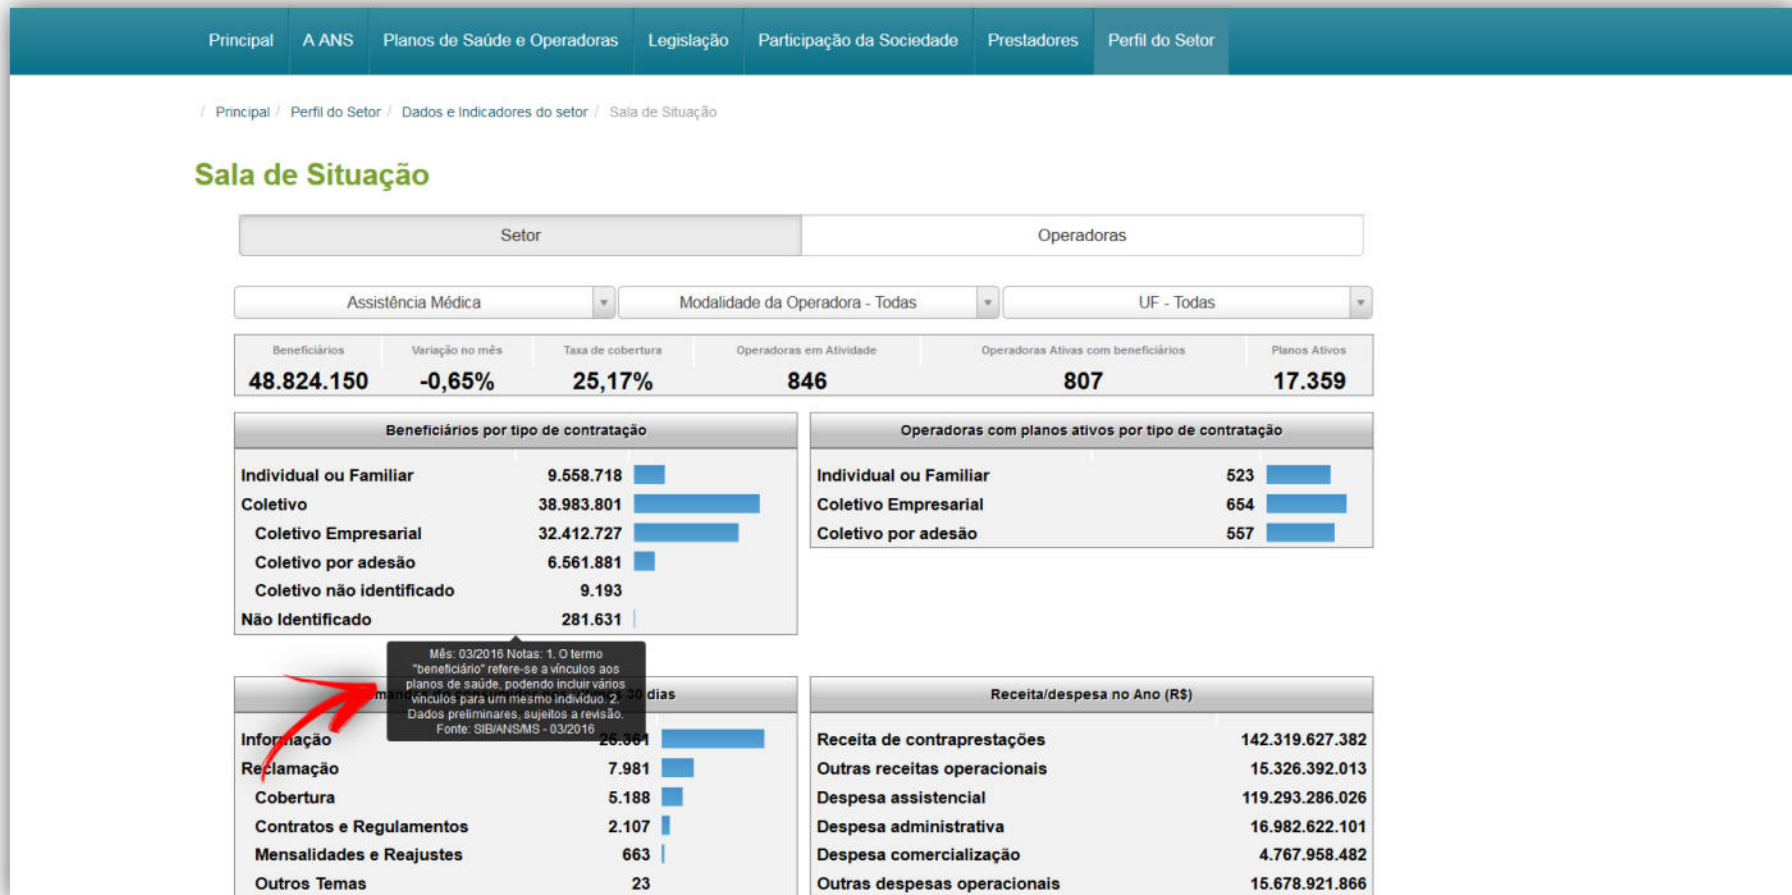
Principal | A ANS | Planos de Saúde e Operadoras | Legislação | Participação da Sociedade | Prestadores | Perfil do Setor

/ Principal / Perfil do Setor / Dados e Indicadores do setor / Sala de Situação

Sala de Situação

Setor | Operadoras

Assistência Médica | Modalidade da Operadora - Todas | UF - Todas

| Beneficiários | Variação no mês | Taxa de cobertura | Operadoras em Atividade | Operadoras Ativas com beneficiários | Planos Ativos |
|---|---|---|---|---|---|
| 48.824.150 | -0,65% | 25,17% | 846 | 807 | 17.359 |

Beneficiários por tipo de contratação

| | |
|---|---|
| Individual ou Familiar | 9.558.718 |
| Coletivo | 38.983.801 |
| Coletivo Empresarial | 32.412.727 |
| Coletivo por adesão | 6.561.881 |
| Coletivo não identificado | 9.193 |
| Não Identificado | 281.631 |

Operadoras com planos ativos por tipo de contratação

| | |
|---|---|
| Individual ou Familiar | 523 |
| Coletivo Empresarial | 654 |
| Coletivo por adesão | 557 |

Mês: 03/2016 Notas: 1. O termo "beneficiário" refere-se a vínculos aos planos de saúde, podendo incluir vários vínculos para um mesmo indivíduo. 2. Dados preliminares, sujeitos a revisão. Fonte: SIB/ANS/MS - 03/2016

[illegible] 30 dias

| | |
|---|---|
| Informação | 26.361 |
| Reclamação | 7.981 |
| Cobertura | 5.188 |
| Contratos e Regulamentos | 2.107 |
| Mensalidades e Reajustes | 663 |
| Outros Temas | 23 |

Receita/despesa no Ano (R$)

| | |
|---|---|
| Receita de contraprestações | 142.319.627.382 |
| Outras receitas operacionais | 15.326.392.013 |
| Despesa assistencial | 119.293.286.026 |
| Despesa administrativa | 16.982.622.101 |
| Despesa comercialização | 4.767.958.482 |
| Outras despesas operacionais | 15.678.921.866 |